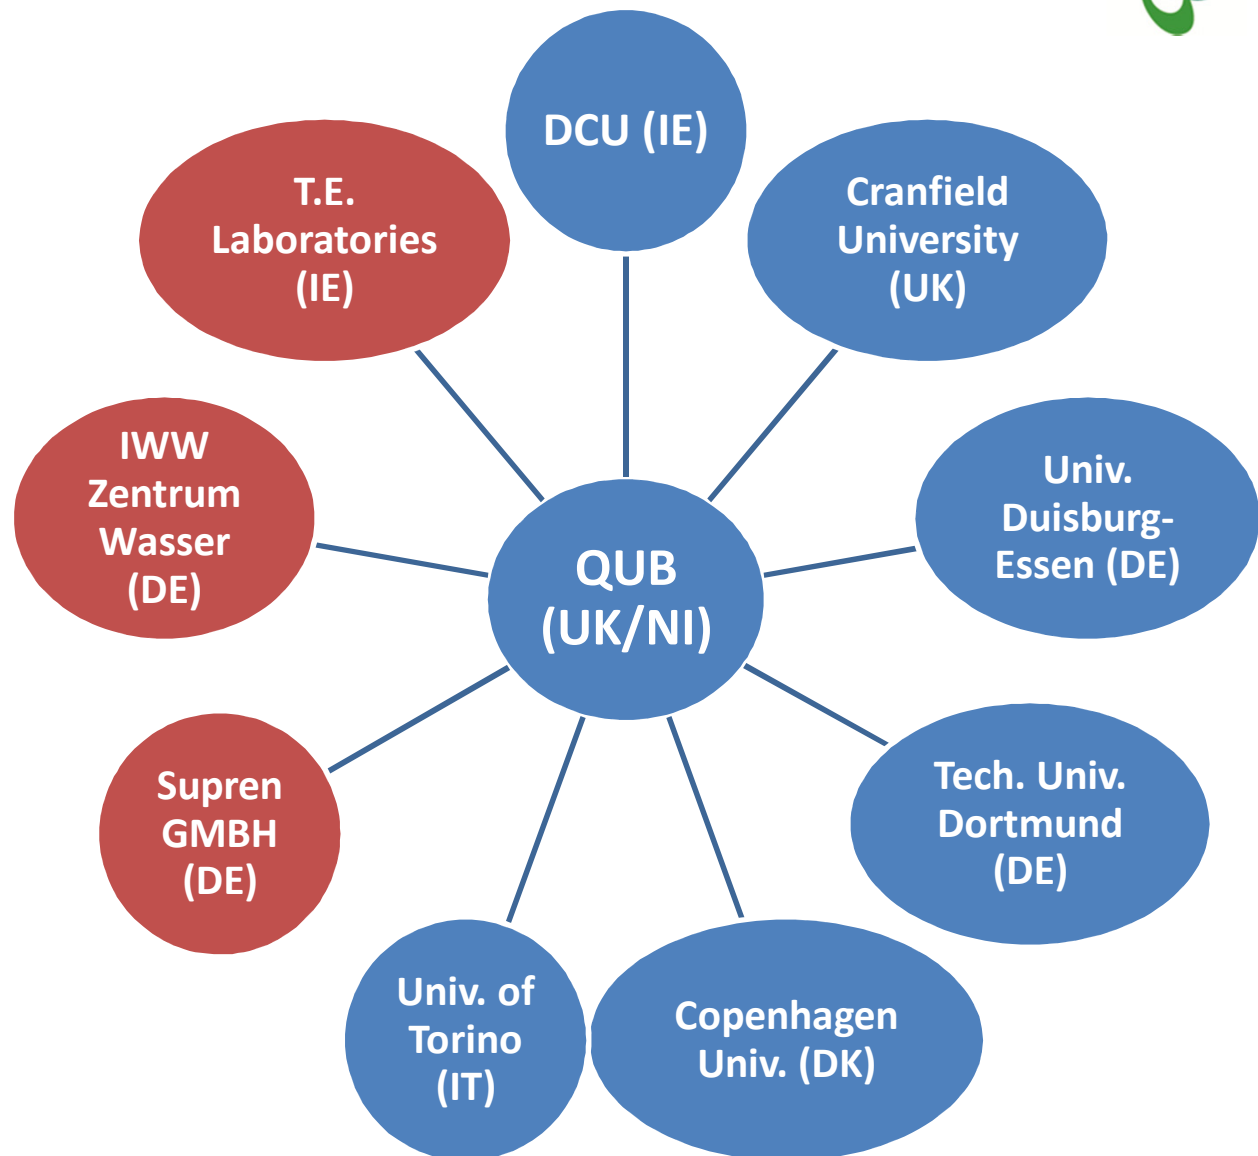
DCU (IE)

Cranfield University (UK)

Univ. Duisburg-Essen (DE)

Tech. Univ. Dortmund (DE)

Copenhagen Univ. (DK)

Univ. of Torino (IT)

Supren GMBH (DE)

IWW Zentrum Wasser (DE)

T.E. Laboratories (IE)

QUB (UK/NI)